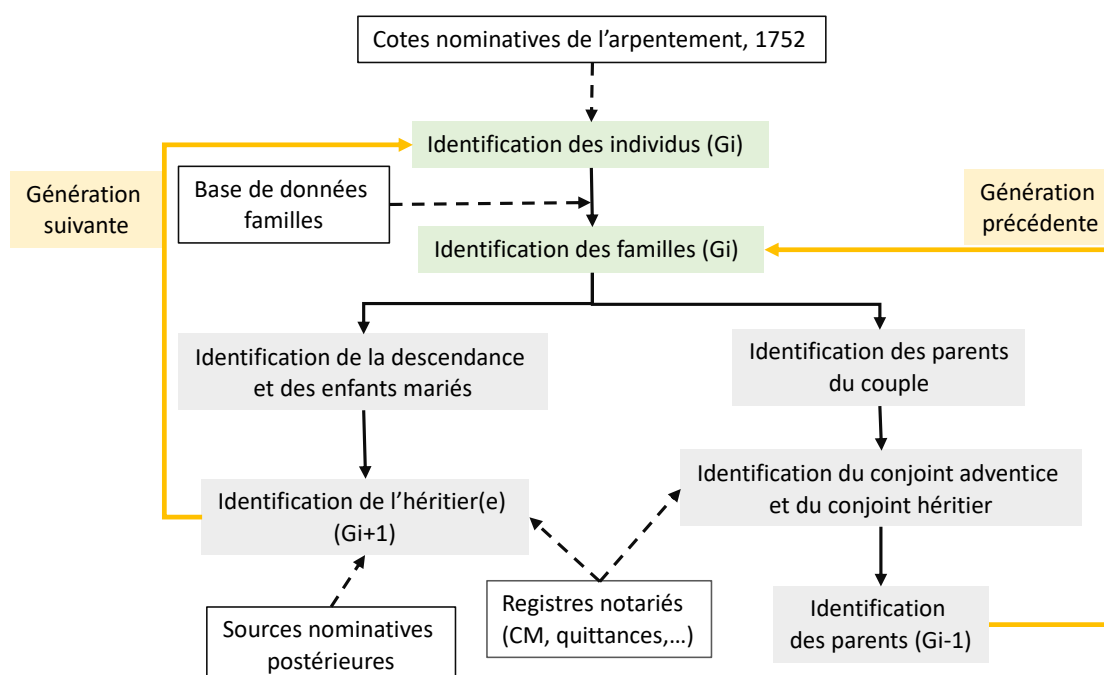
Cotes nominatives de l'arpentement, 1752

Identification des individus (Gi)

Génération suivante

Base de données familles

Génération précédente

Identification des familles (Gi)

Identification de la descendance et des enfants mariés

Identification des parents du couple

Identification du conjoint adventice et du conjoint héritier

Identification de l'héritier(e) (Gi+1)

Registres notariés (CM, quittances,…)

Identification des parents (Gi-1)

Sources nominatives postérieures